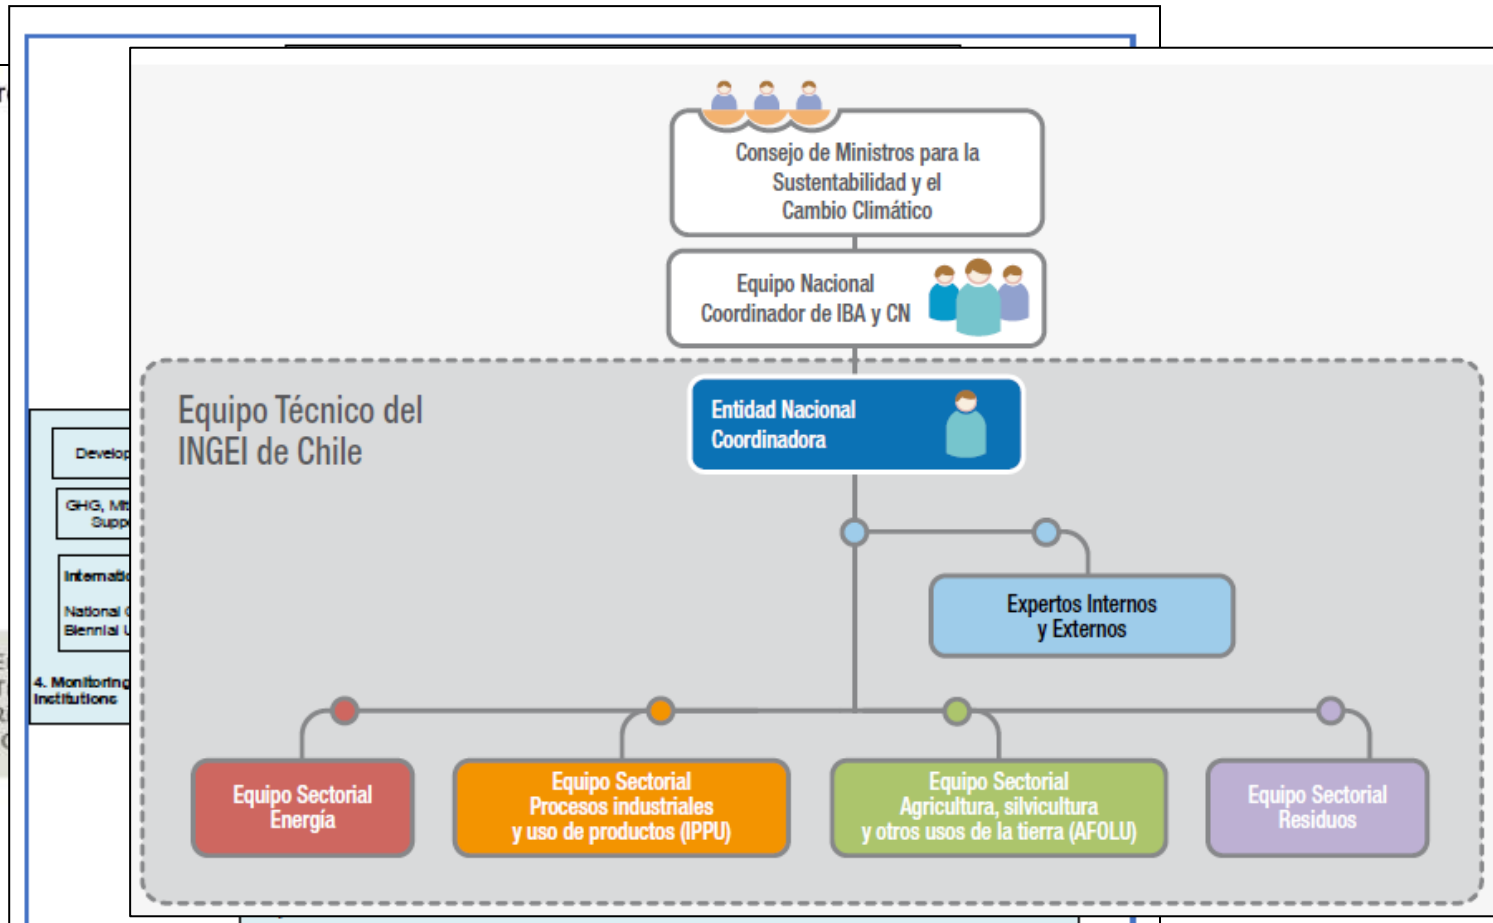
Consejo de Ministros para la Sustentabilidad y el Cambio Climático

Equipo Nacional Coordinador de IBA y CN

Equipo Técnico del INGEI de Chile

Entidad Nacional Coordinadora

Expertos Internos y Externos

Equipo Sectorial Energía

Equipo Sectorial Procesos industriales y uso de productos (IPPU)

Equipo Sectorial Agricultura, silvicultura y otros usos de la tierra (AFOLU)

Equipo Sectorial Residuos

Develop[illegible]

GHG, M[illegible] Supp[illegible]

Internati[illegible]

National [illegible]
Biennial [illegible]

4. Monitoring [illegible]
Institutions